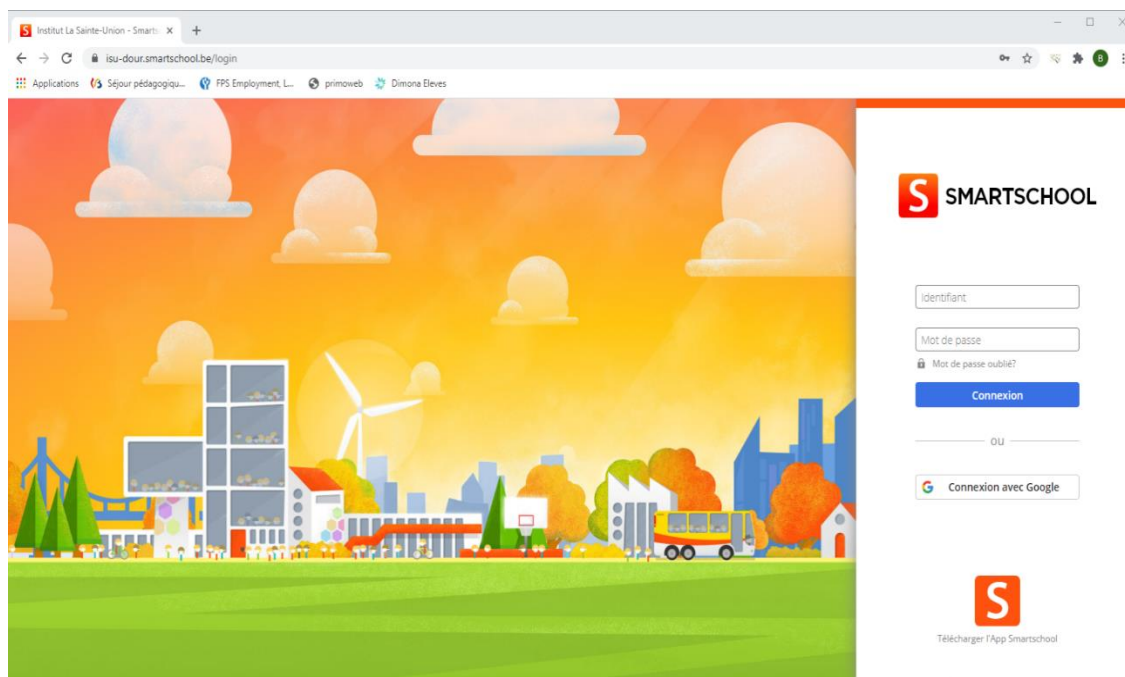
S Institut La Sainte-Union - Smart ×  +

isu-dour.smartschool.be/login

Applications  Séjour pédagogiqu...  FPS Employment, L...  primoweb  Dimona Eleves

S SMARTSCHOOL

Identifiant

Mot de passe

Mot de passe oublié?

Connexion

ou

G Connexion avec Google

S

Télécharger l'App Smartschool